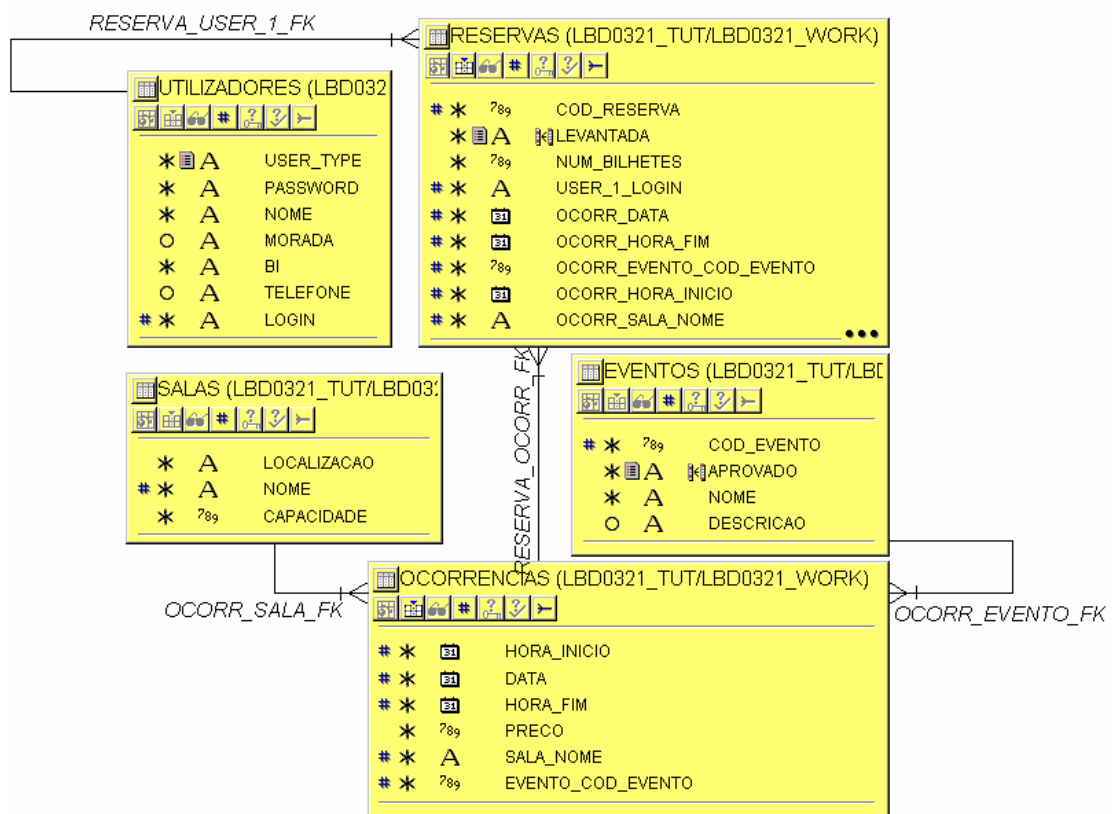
RESERVA_USER_1_FK

RESERVAS (LBD0321_TUT/LBD0321_WORK)

# * 789 COD_RESERVA
* A LEVANTADA
* 789 NUM_BILHETES
# * A USER_1_LOGIN
# * 31 OCORR_DATA
# * 31 OCORR_HORA_FIM
# * 789 OCORR_EVENTO_COD_EVENTO
# * 31 OCORR_HORA_INICIO
# * A OCORR_SALA_NOME

UTILIZADORES (LBD032

* A USER_TYPE
* A PASSWORD
* A NOME
o A MORADA
* A BI
o A TELEFONE
# * A LOGIN

RESERVA_OCORR_FK

SALAS (LBD0321_TUT/LBD03

* A LOCALIZACAO
# * A NOME
* 789 CAPACIDADE

EVENTOS (LBD0321_TUT/LBD

# * 789 COD_EVENTO
* A APROVADO
* A NOME
o A DESCRICAO

OCORR_SALA_FK

OCORRENCIAS (LBD0321_TUT/LBD0321_WORK)

OCORR_EVENTO_FK

# * 31 HORA_INICIO
# * 31 DATA
# * 31 HORA_FIM
* 789 PRECO
# * A SALA_NOME
# * 789 EVENTO_COD_EVENTO